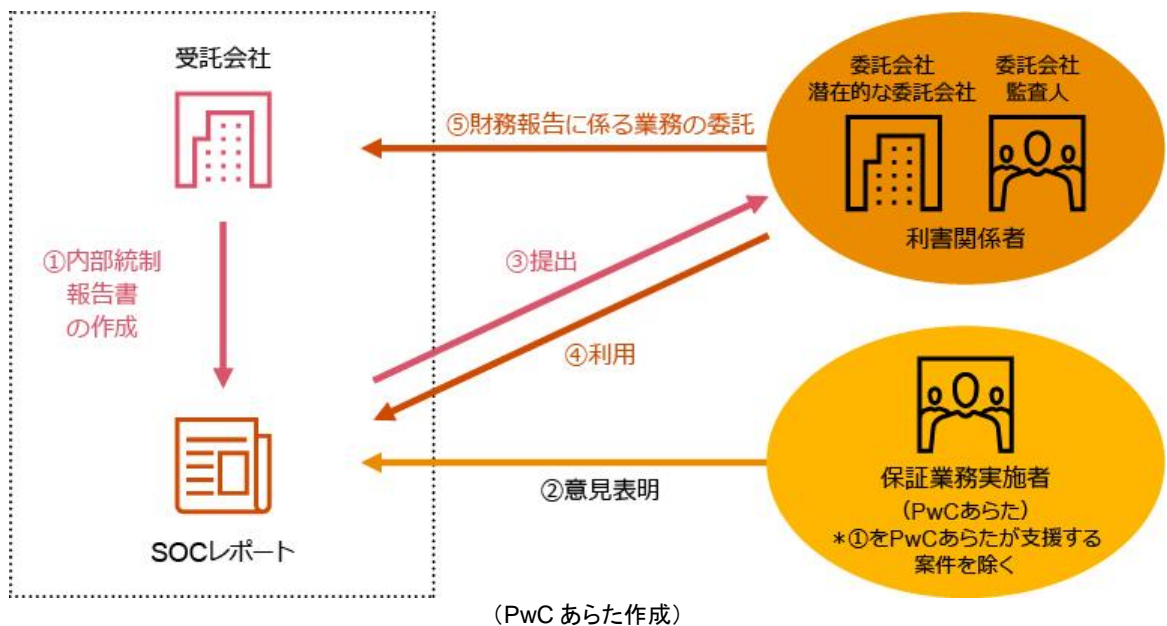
受託会社

①内部統制報告書の作成

SOCレポート

⑤財務報告に係る業務の委託

③提出

④利用

②意見表明

委託会社
潜在的な委託会社

委託会社
監査人

利害関係者

保証業務実施者
（PwCあらた）
＊①をPwCあらたが支援する案件を除く

（PwC あらた作成）